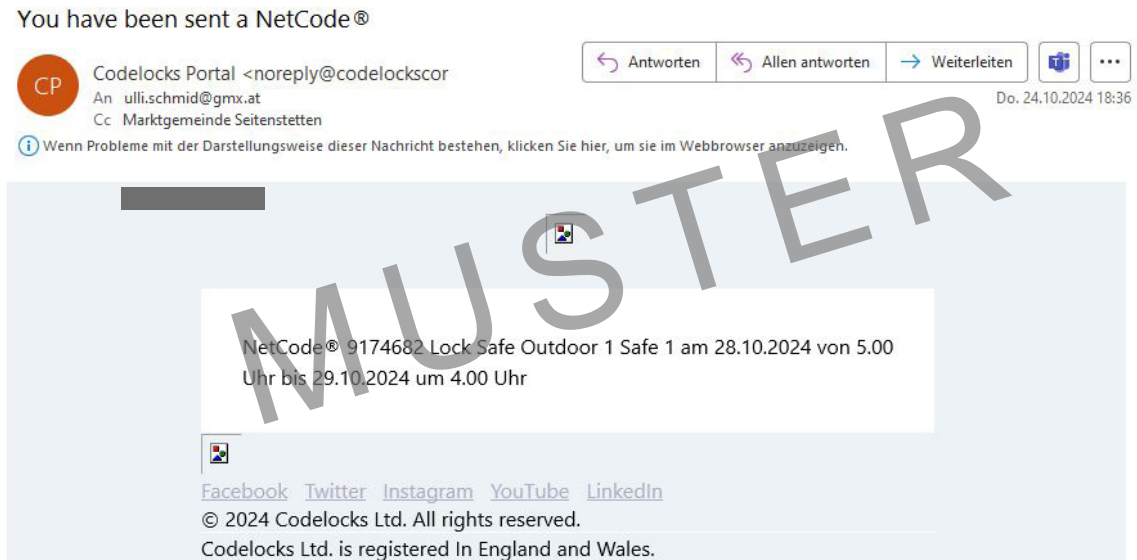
You have been sent a NetCode®

CP

Codelocks Portal <noreply@codelockscor

An ulli.schmid@gmx.at

Cc Marktgemeinde Seitenstetten

Antworten | Allen antworten | Weiterleiten | ...

Do. 24.10.2024 18:36

Wenn Probleme mit der Darstellungsweise dieser Nachricht bestehen, klicken Sie hier, um sie im Webbrowser anzuzeigen.

MUSTER

NetCode® 9174682 Lock Safe Outdoor 1 Safe 1 am 28.10.2024 von 5.00 Uhr bis 29.10.2024 um 4.00 Uhr

Facebook Twitter Instagram YouTube LinkedIn

© 2024 Codelocks Ltd. All rights reserved.

Codelocks Ltd. is registered In England and Wales.